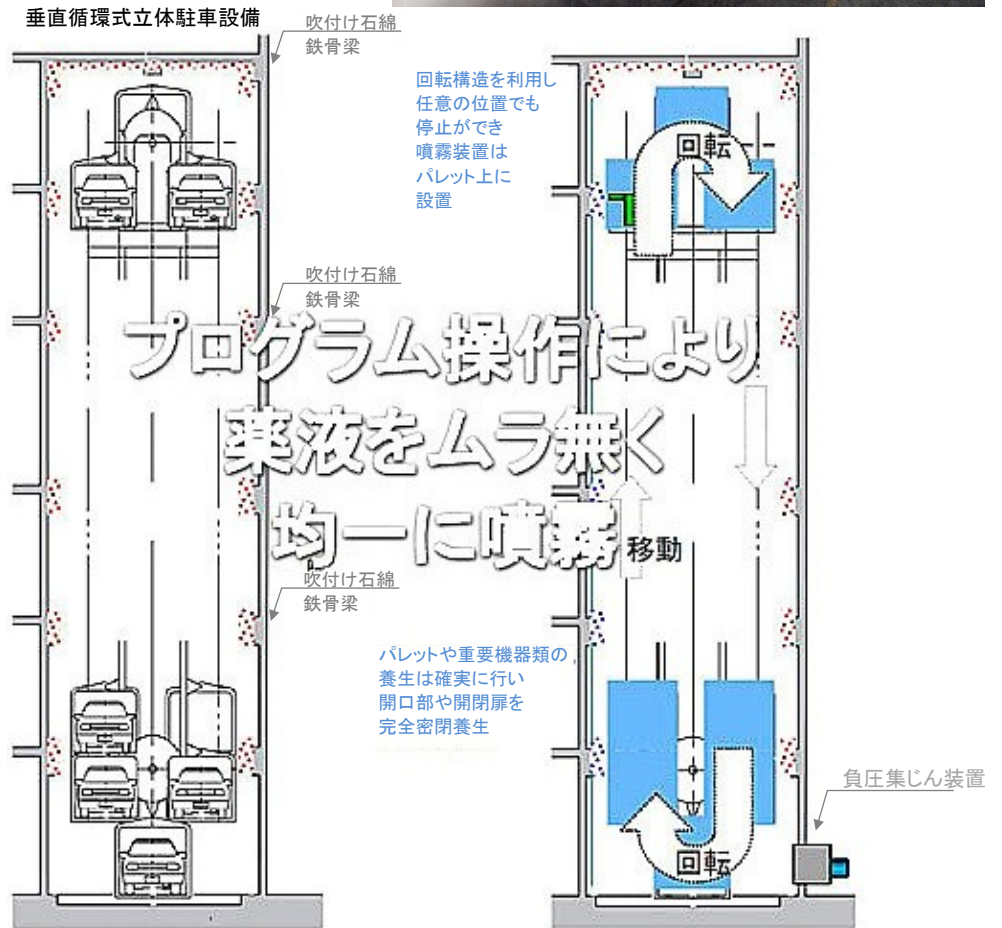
垂直循環式立体駐車設備

吹付け石綿
鉄骨梁

回転構造を利用し
任意の位置でも
停止ができ
噴霧装置は
パレット上に
設置

回転

吹付け石綿
鉄骨梁

プログラム操作により
薬液をムラ無く
均一に噴霧

移動

吹付け石綿
鉄骨梁

パレットや重要機器類の
養生は確実に行い
開口部や開閉扉を
完全密閉養生

負圧集じん装置

回転